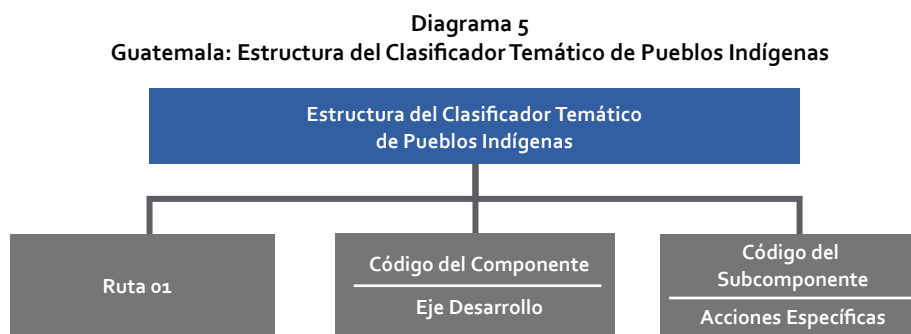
Diagrama 5
Guatemala: Estructura del Clasificador Temático de Pueblos Indígenas

Estructura del Clasificador Temático de Pueblos Indígenas

Ruta 01

Código del Componente

Eje Desarrollo

Código del Subcomponente

Acciones Específicas